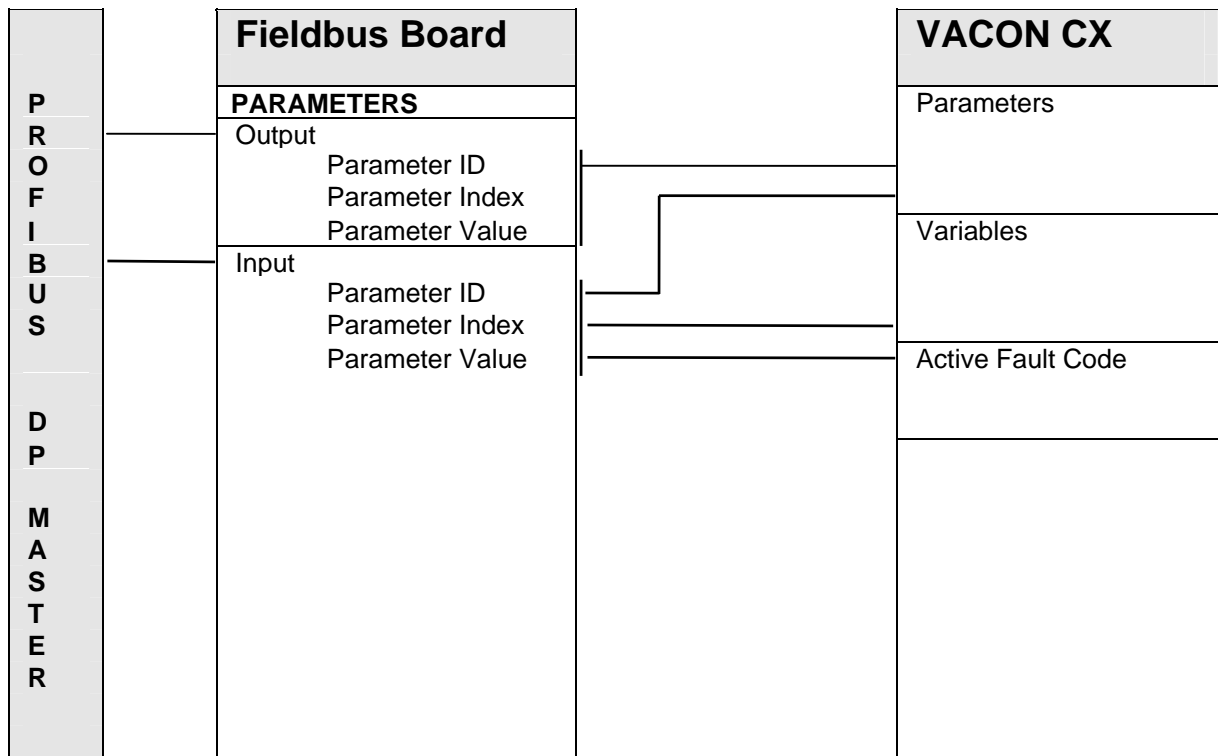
PROFIBUS DP MASTER

Fieldbus Board

PARAMETERS

Output

Parameter ID

Parameter Index

Parameter Value

Input

Parameter ID

Parameter Index

Parameter Value

VACON CX

Parameters

Variables

Active Fault Code